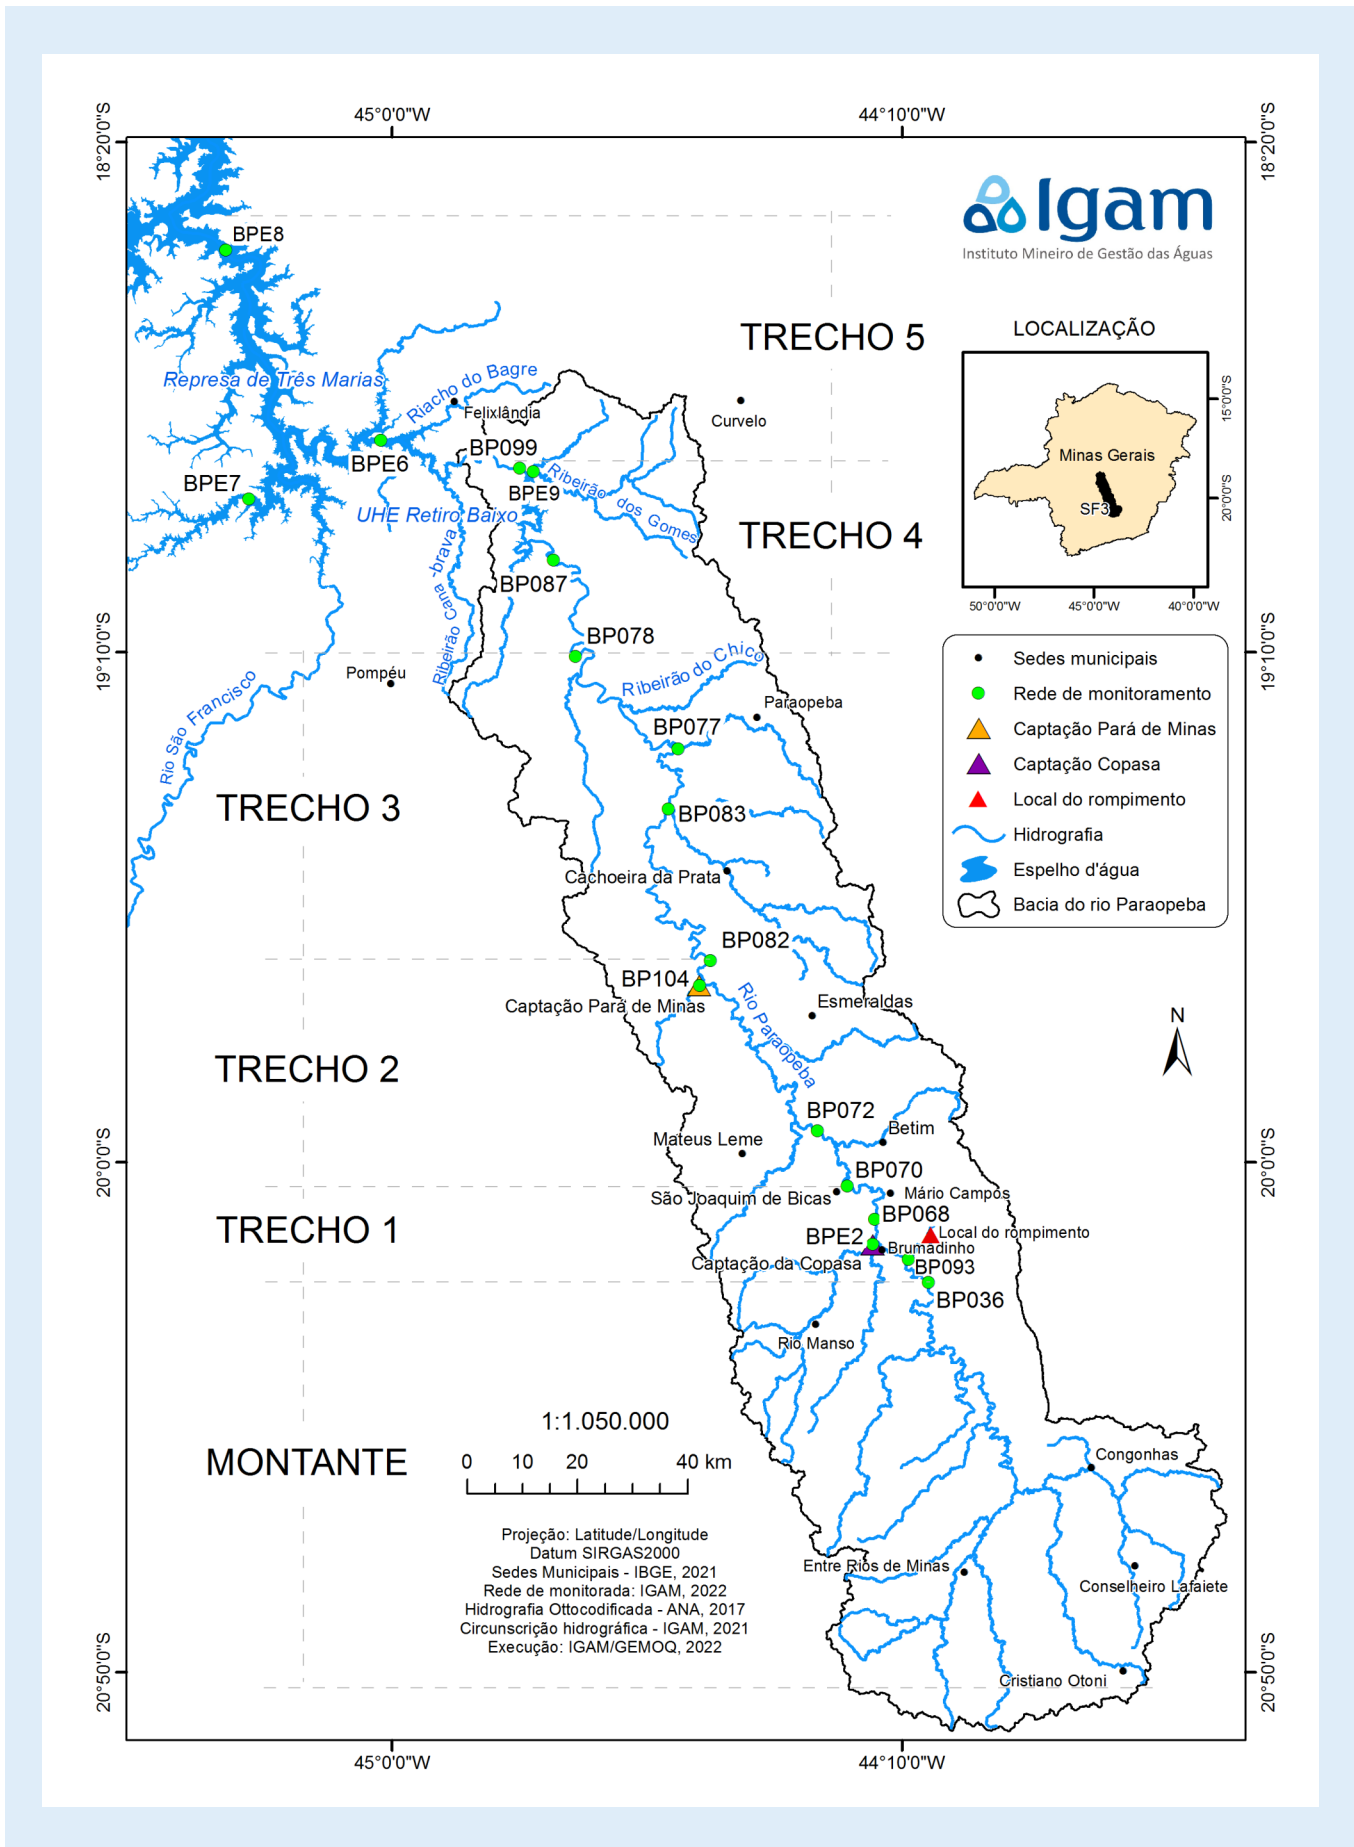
45°0'0"W
44°10'0"W
18°20'0"S
18°20'0"S
Igam
Instituto Mineiro de Gestão das Águas
TRECHO 5
LOCALIZAÇÃO
Minas Gerais
SF3
15°0'0"S
20°0'0"S
50°0'0"W
45°0'0"W
40°0'0"W
BPE8
Represa de Três Marias
Riacho do Bagre
Felixlândia
Curvelo
BPE6
BP099
BPE9
Ribeirão dos Gomes
BPE7
UHE Retiro Baixo
TRECHO 4
Ribeirão Cana-brava
BP087
BP078
Ribeirão do Chico
Sedes municipais
Rede de monitoramento
Captação Pará de Minas
Captação Copasa
Local do rompimento
Hidrografia
Espelho d'água
Bacia do rio Paraopeba
19°10'0"S
19°10'0"S
Pompéu
Rio São Francisco
Paraopeba
BP077
TRECHO 3
BP083
Cachoeira da Prata
BP082
BP104
Captação Pará de Minas
Rio Paraopeba
Esmeraldas
N
TRECHO 2
BP072
Betim
Mateus Leme
20°0'0"S
20°0'0"S
BP070
São Joaquim de Bicas
Mário Campos
TRECHO 1
BP068
Local do rompimento
BPE2
Brumadinho
Captação da Copasa
BP093
BP036
Rio Manso
1:1.050.000
MONTANTE
0 10 20 40 km
Congonhas
Projeção: Latitude/Longitude
Datum SIRGAS2000
Sedes Municipais - IBGE, 2021
Rede de monitorada: IGAM, 2022
Hidrografia Ottocodificada - ANA, 2017
Circunscrição hidrográfica - IGAM, 2021
Execução: IGAM/GEMOQ, 2022
Entre Rios de Minas
Conselheiro Lafaiete
Cristiano Otoni
20°50'0"S
20°50'0"S
45°0'0"W
44°10'0"W